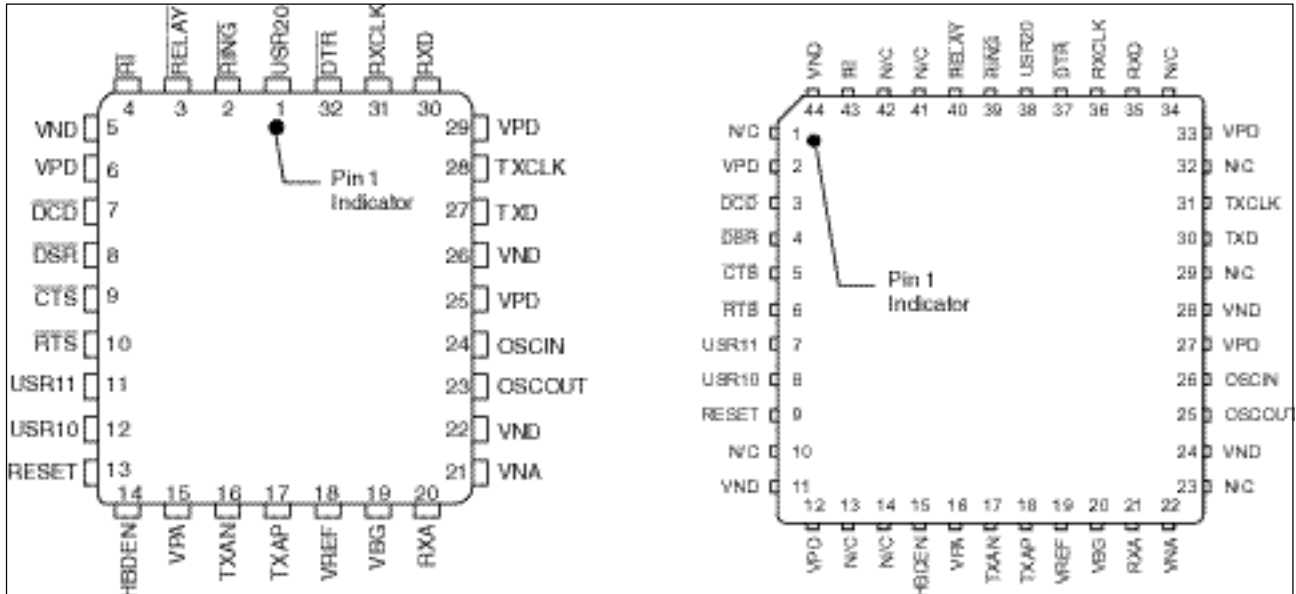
RI RELAY RING USR20 DTR RXCLK RXD
4 3 2 1 32 31 30
VND 5
VPD 6
DCD 7
DSR 8
CTS 9
RTS 10
USR11 11
USR10 12
RESET 13
29 VPD
28 TXCLK
27 TXD
26 VND
25 VPD
24 OSCIN
23 OSCOUT
22 VND
21 VNA
Pin 1 Indicator
14 15 16 17 18 19 20
HBDEN VPA TXAN TXAP VREF VBG RXA

VND RI N/C N/C RELAY RING USR20 DTR RXCLK RXD N/C
44 43 42 41 40 39 38 37 36 35 34
N/C 1
VPD 2
DCD 3
DSR 4
CTS 5
RTS 6
USR11 7
USR10 8
RESET 9
N/C 10
VND 11
33 VPD
32 N/C
31 TXCLK
30 TXD
29 N/C
28 VND
27 VPD
26 OSCIN
25 OSCOUT
24 VND
23 N/C
Pin 1 Indicator
12 13 14 15 16 17 18 19 20 21 22
VPD N/C N/C HBDEN VPA TXAN TXAP VREF VBG RXA VNA